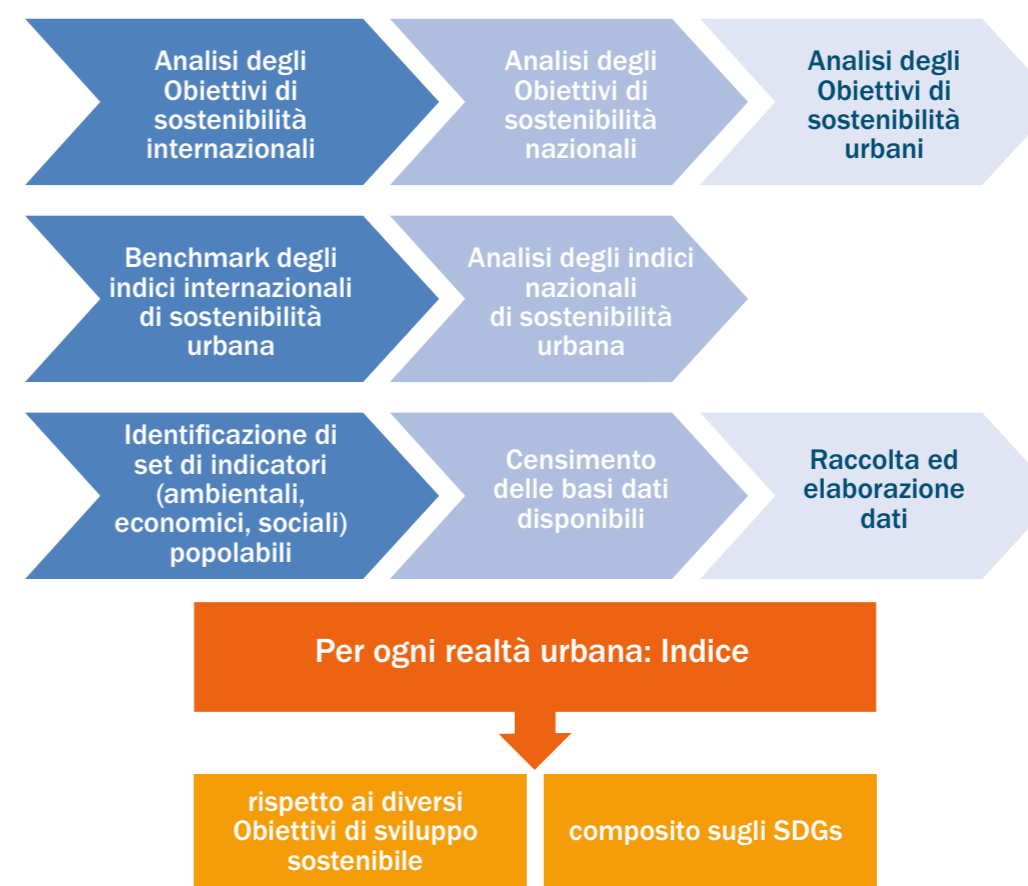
Analisi degli Obiettivi di sostenibilità internazionali

Analisi degli Obiettivi di sostenibilità nazionali

Analisi degli Obiettivi di sostenibilità urbani

Benchmark degli indici internazionali di sostenibilità urbana

Analisi degli indici nazionali di sostenibilità urbana

Identificazione di set di indicatori (ambientali, economici, sociali) popolabili

Censimento delle basi dati disponibili

Raccolta ed elaborazione dati

Per ogni realtà urbana: Indice

rispetto ai diversi Obiettivi di sviluppo sostenibile

composito sugli SDGs